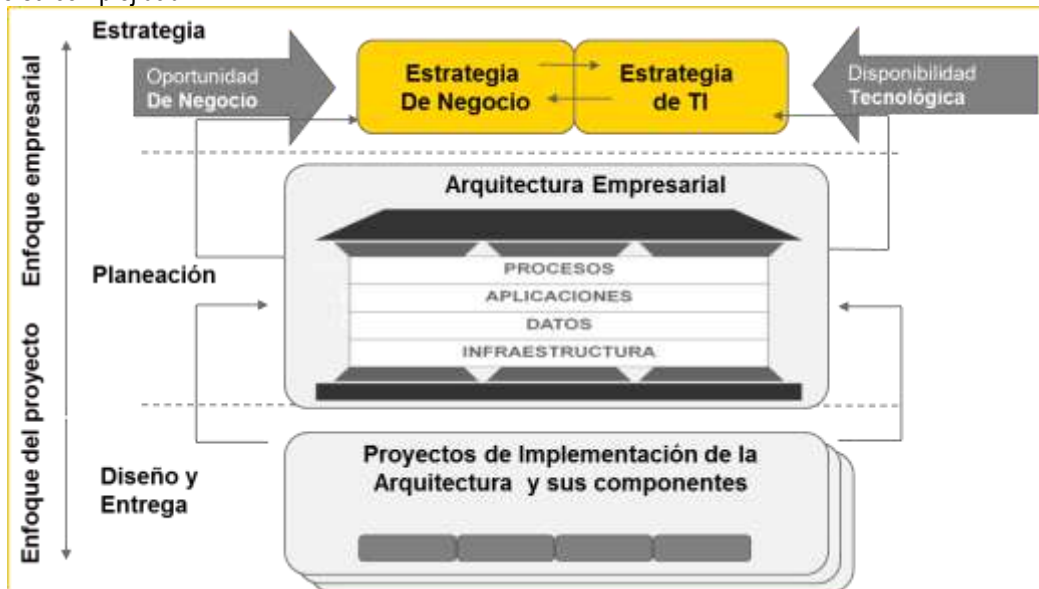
Estrategia

Oportunidad De Negocio

Estrategia De Negocio

Estrategia de TI

Disponibilidad Tecnológica

Enfoque empresarial

Arquitectura Empresarial

Planeación

PROCESOS

APLICACIONES

DATOS

INFRAESTRUCTURA

Enfoque del proyecto

Diseño y Entrega

Proyectos de Implementación de la Arquitectura y sus componentes